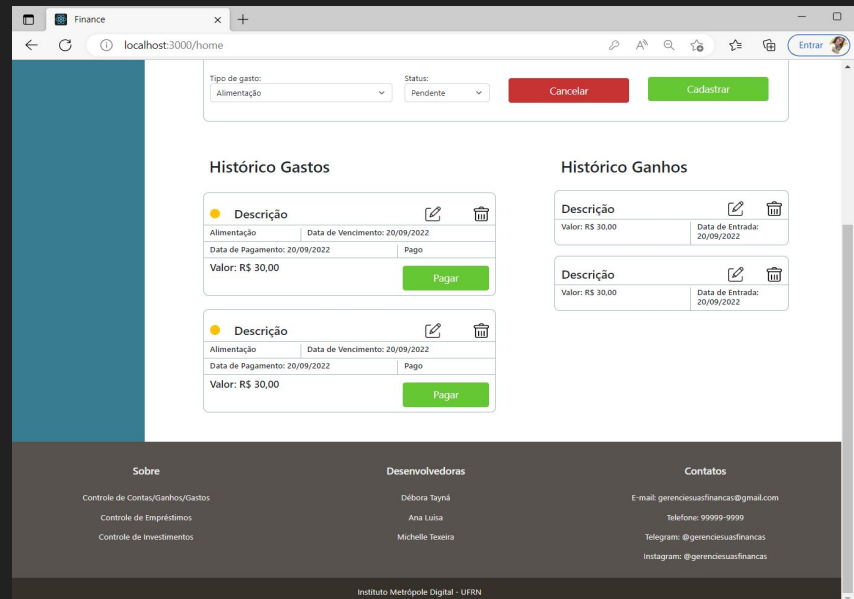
Finance
localhost:3000/home
Entrar

Tipo de gasto:
Alimentação
Status:
Pendente
Cancelar
Cadastrar

Histórico Gastos

Descrição
Alimentação | Data de Vencimento: 20/09/2022
Data de Pagamento: 20/09/2022 | Pago
Valor: R$ 30,00
Pagar

Descrição
Alimentação | Data de Vencimento: 20/09/2022
Data de Pagamento: 20/09/2022 | Pago
Valor: R$ 30,00
Pagar

Histórico Ganhos

Descrição
Valor: R$ 30,00
Data de Entrada: 20/09/2022

Descrição
Valor: R$ 30,00
Data de Entrada: 20/09/2022

Sobre
Controle de Contas/Ganhos/Gastos
Controle de Empréstimos
Controle de Investimentos

Desenvolvedoras
Débora Tayná
Ana Luisa
Michelle Texeira

Contatos
E-mail: gerenciesuasfinancas@gmail.com
Telefone: 99999-9999
Telegram: @gerenciesuasfinancas
Instagram: @gerenciesuasfinancas

Instituto Metrópole Digital - UFRN